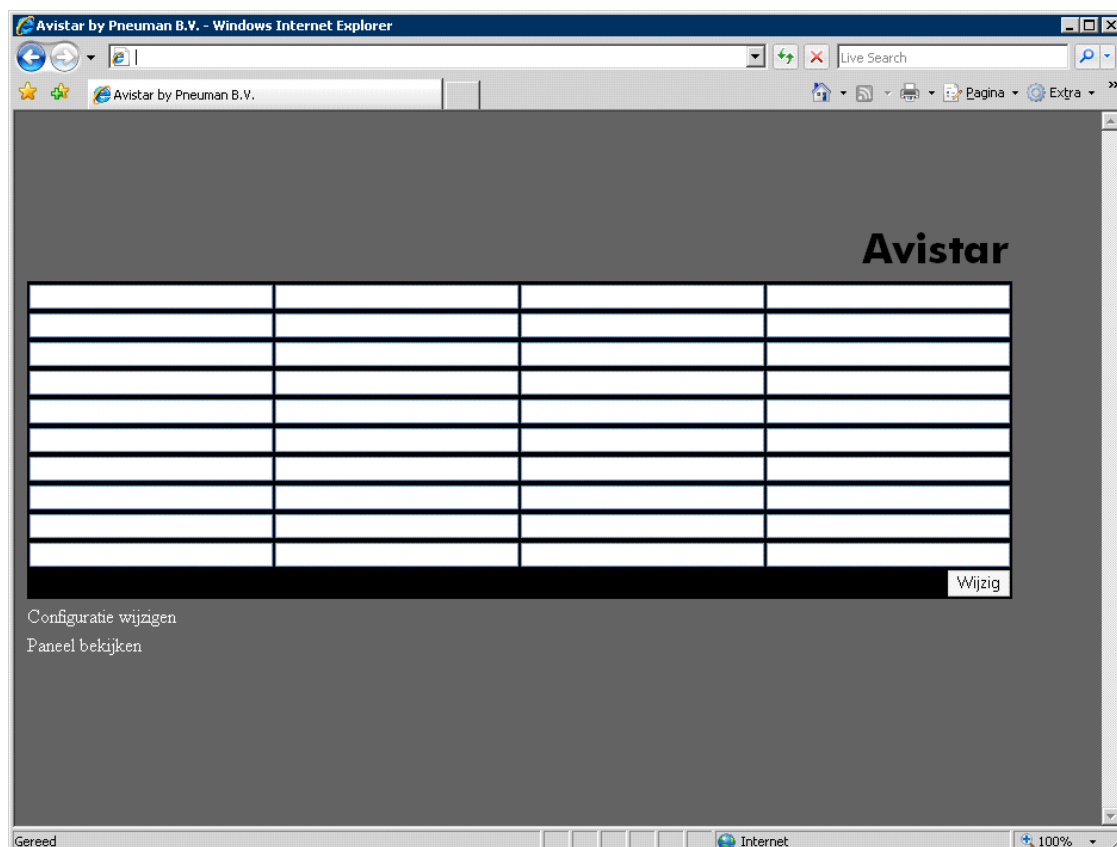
Avistar by Pneuman B.V. - Windows Internet Explorer

Live Search

Avistar by Pneuman B.V.

Pagina ▾ Extra ▾

Avistar

| | | | |
|---|---|---|---|
| | | | |
| | | | |
| | | | |
| | | | |
| | | | |
| | | | |
| | | | |
| | | | |
| | | | |
| | | | |

Wijzig

Configuratie wijzigen

Paneel bekijken

Gereed

Internet

100%